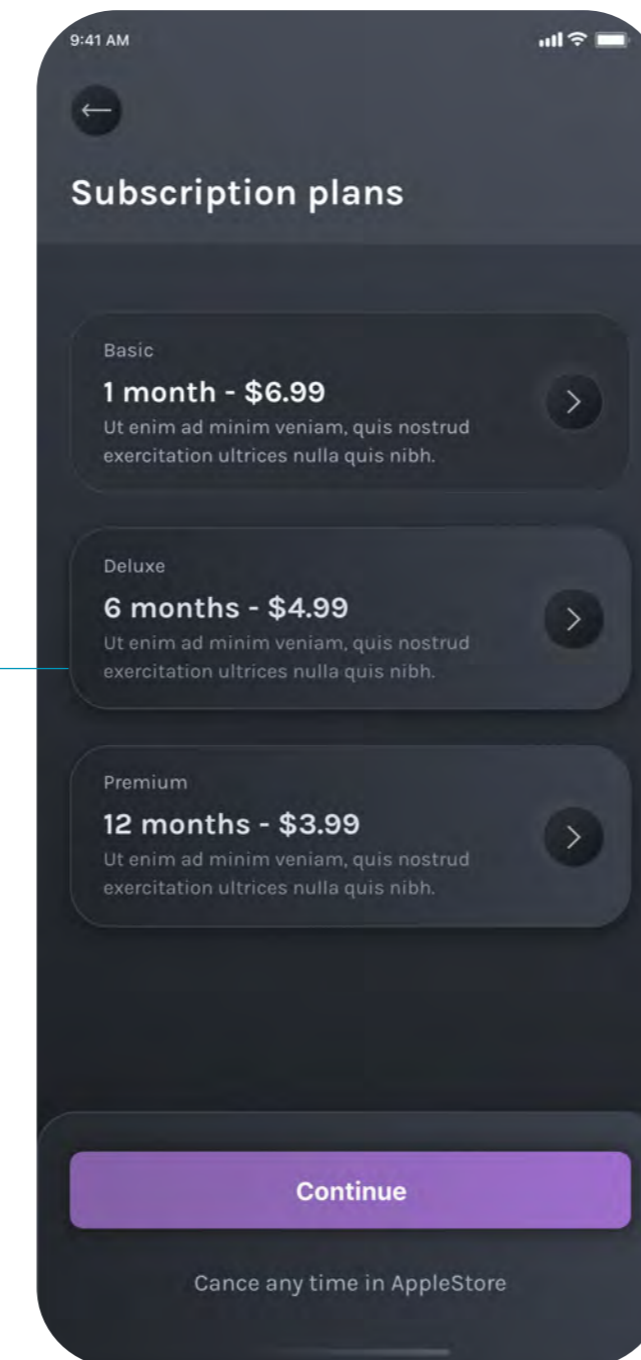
9:41 AM

Subscription plans

Basic
1 month - $6.99
Ut enim ad minim veniam, quis nostrud exercitation ultrices nulla quis nibh.

Deluxe
6 months - $4.99
Ut enim ad minim veniam, quis nostrud exercitation ultrices nulla quis nibh.

Premium
12 months - $3.99
Ut enim ad minim veniam, quis nostrud exercitation ultrices nulla quis nibh.

Continue

Cance any time in AppleStore